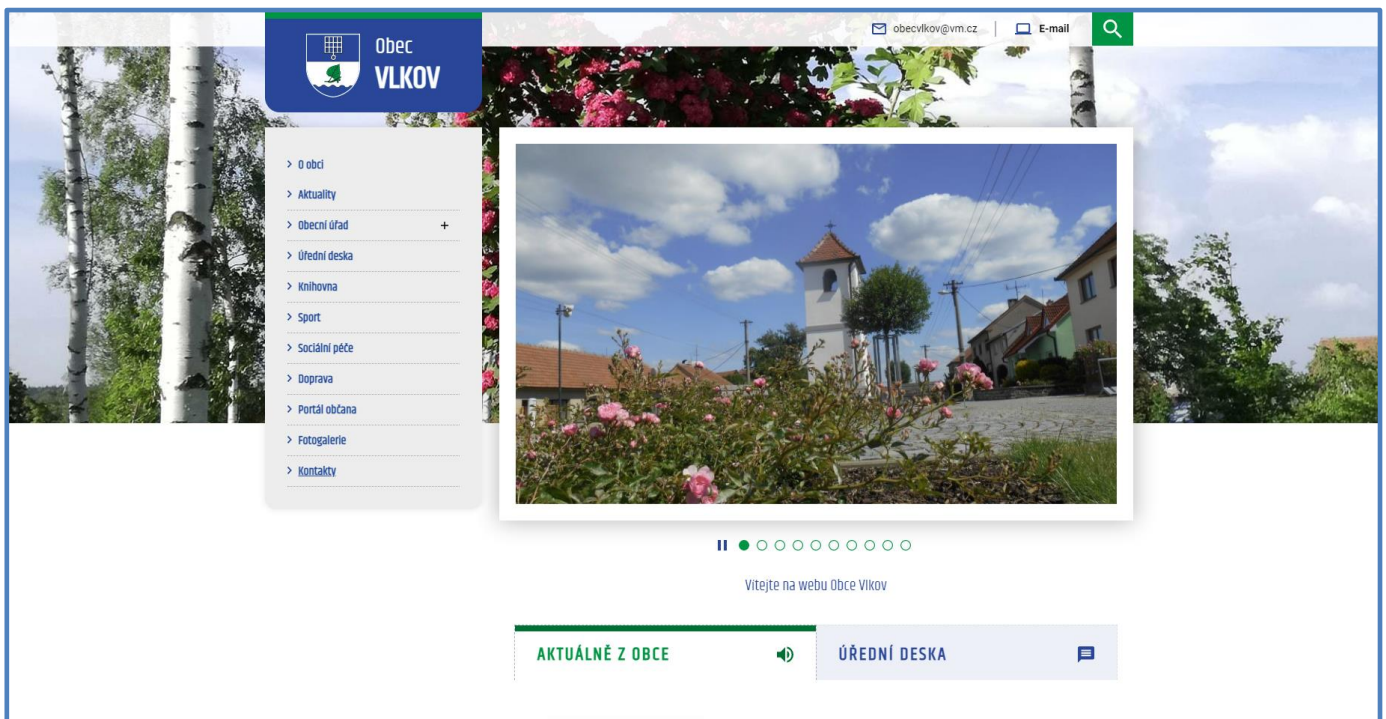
obecvlkov@vm.cz

E-mail

Obec
VLKOV

> O obci
> Aktuality
> Obecní úřad +
> Úřední deska
> Knihovna
> Sport
> Sociální péče
> Doprava
> Portál občana
> Fotogalerie
> Kontakty

Vítejte na webu Obce Vlkov

AKTUÁLNĚ Z OBCE

ÚŘEDNÍ DESKA